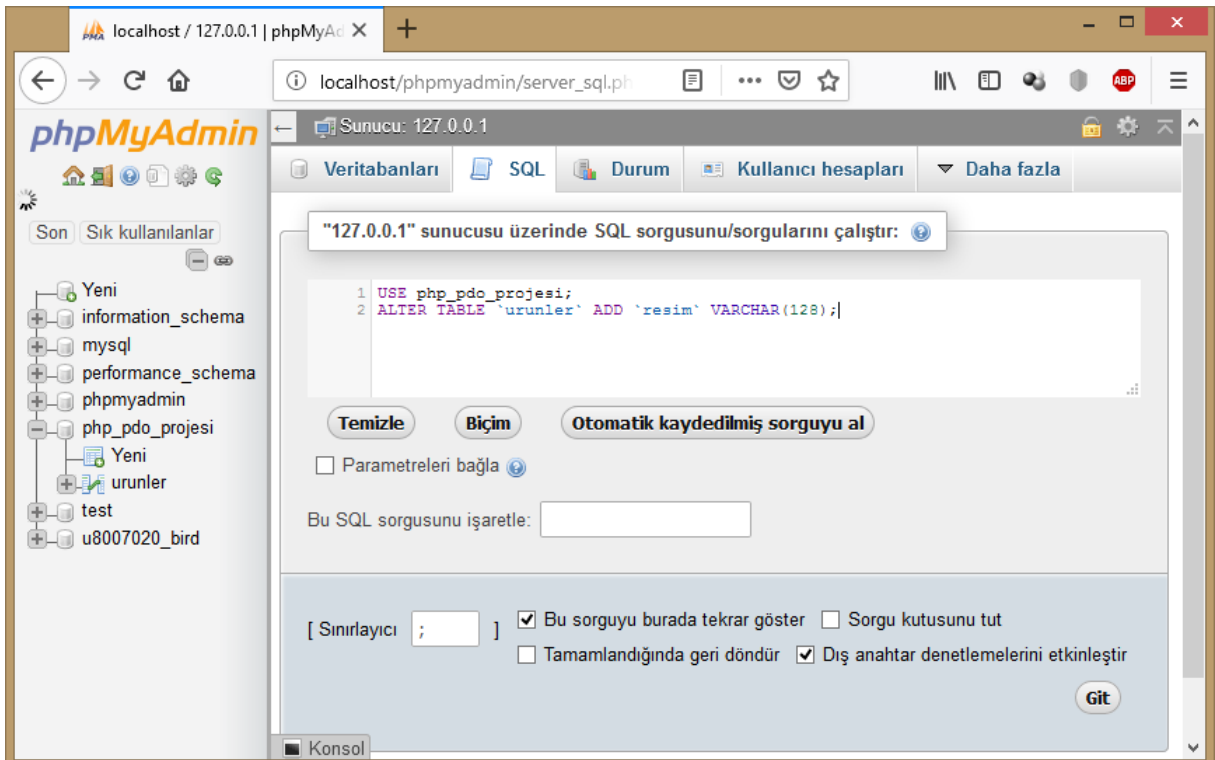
localhost / 127.0.0.1 | phpMyAd ✕ +

localhost/phpmyadmin/server_sql.ph

phpMyAdmin

Son Sık kullanılanlar

Yeni
information_schema
mysql
performance_schema
phpmyadmin
php_pdo_projesi
Yeni
urunler
test
u8007020_bird

Sunucu: 127.0.0.1

Veritabanları SQL Durum Kullanıcı hesapları Daha fazla

"127.0.0.1" sunucusu üzerinde SQL sorgusunu/sorgularını çalıştır:

1 USE php_pdo_projesi;
2 ALTER TABLE `urunler` ADD `resim` VARCHAR(128);

Temizle Biçim Otomatik kaydedilmiş sorguyu al

Parametreleri bağla

Bu SQL sorgusunu işaretle:

[ Sınırlayıcı ; ] Bu sorguyu burada tekrar göster Sorgu kutusunu tut
Tamamlandığında geri döndür Dış anahtar denetlemelerini etkinleştir

Git

Konsol